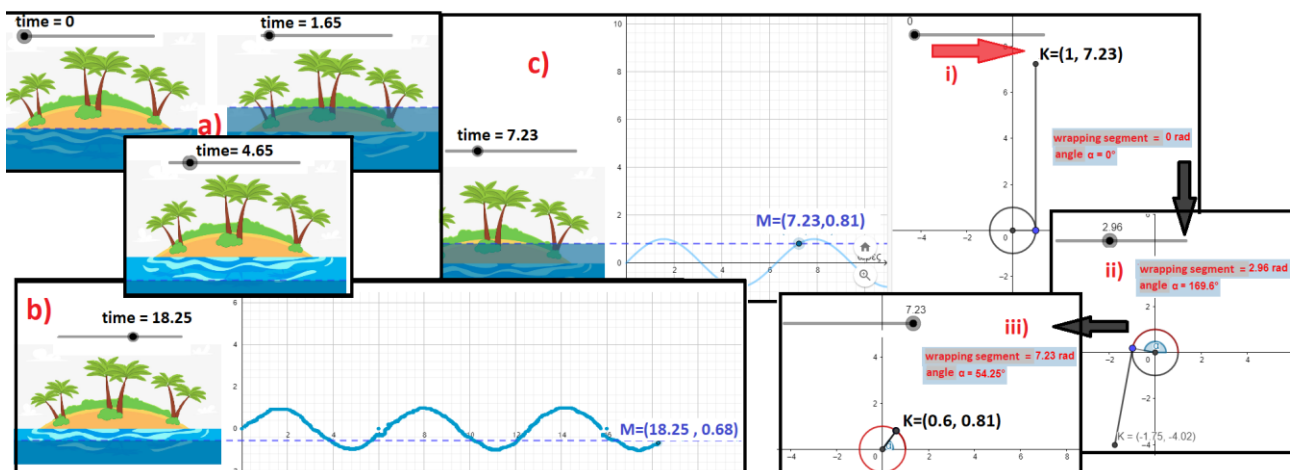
time = 0

time = 1.65

a)

time= 4.65

c)

time = 7.23

10

8

6

4

2

0

2

4

6

8

M=(7.23,0.81)

0

i)

K=(1, 7.23)

6

4

2

-4

-2

0

wrapping segment = 0 rad
angle α = 0°

2.96

ii)

wrapping segment = 2.96 rad
angle α = 169.6°

-2

0

2

4

-2

-4

K = (-1.75, -4.02)

b)

time = 18.25

6

4

2

0

-2

2

4

6

8

10

12

14

16

M=(18.25 , 0.68)

7.23

iii)

wrapping segment = 7.23 rad
angle α = 54.25°

4

2

K=(0.6, 0.81)

-4

-2

0

2

4

6

8